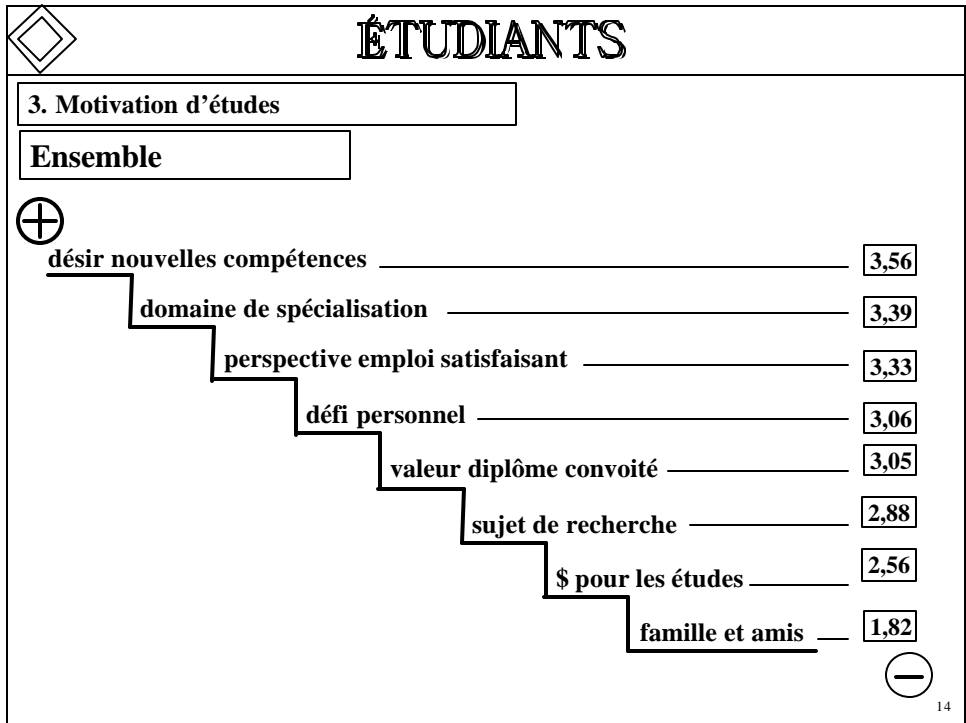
ÉTUDIANTS

3. Motivation d'études

Ensemble

désir nouvelles compétences 3,56

domaine de spécialisation 3,39

perspective emploi satisfaisant 3,33

défi personnel 3,06

valeur diplôme convoité 3,05

sujet de recherche 2,88

$ pour les études 2,56

famille et amis 1,82

14